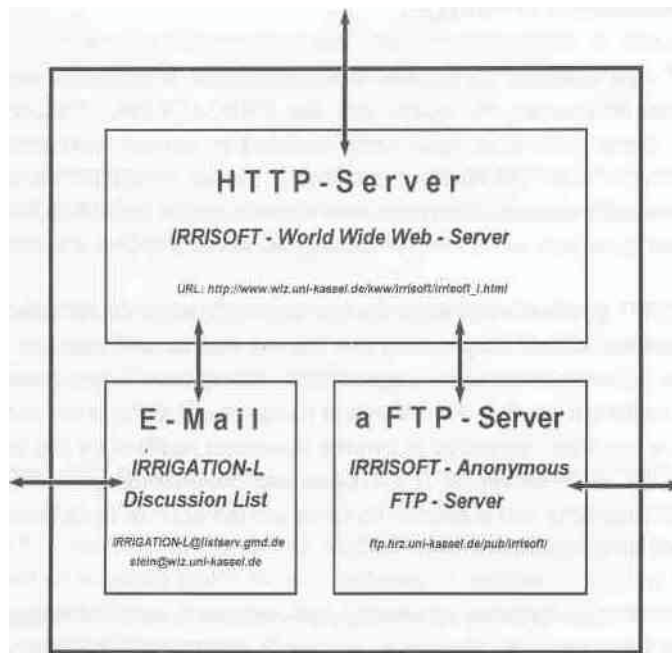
HTTP-Server

IRRISOFT - World Wide Web - Server

URL: http://www.wiz.uni-kassel.de/kww/irrisoft/irrisoft_i.html

E-Mail

IRRIGATION-L Discussion List

IRRIGATION-L@listserv.gmd.de
stein@wiz.uni-kassel.de

a FTP-Server

IRRISOFT - Anonymous FTP - Server

ftp.hrz.uni-kassel.de/pub/irrisoft/